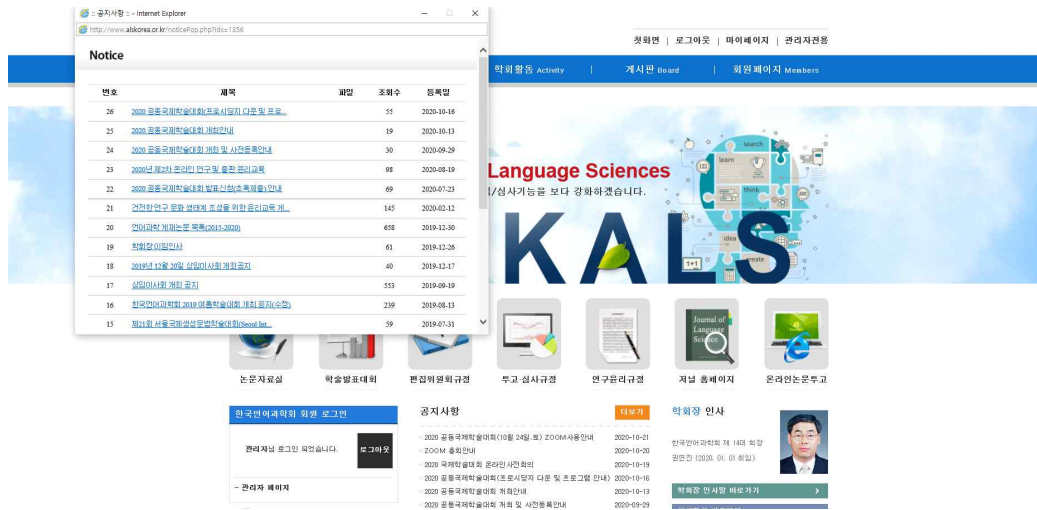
:: 공지사항 :: - Internet Explorer
http://www.alskorea.or.kr/noticePop.php?idx=1356

Notice

| 번호 | 제목 | 파일 | 조회수 | 등록일 |
|---|---|---|---|---|
| 26 | 2020 공동국제학술대회(프로시딩지 다운 및 프로... | | 55 | 2020-10-16 |
| 25 | 2020 공동국제학술대회 개최안내 | | 19 | 2020-10-13 |
| 24 | 2020 공동국제학술대회 개최 및 사전등록안내 | | 30 | 2020-09-29 |
| 23 | 2020년 제2차 온라인 연구 및 출판 윤리교육 | | 98 | 2020-08-19 |
| 22 | 2020 공동국제학술대회 발표신청(초록제출) 안내 | | 69 | 2020-07-23 |
| 21 | 건전한 연구 문화 생태계 조성을 위한 윤리교육 게... | | 145 | 2020-02-12 |
| 20 | 언어과학 게재논문 목록(2015-2020) | | 658 | 2019-12-30 |
| 19 | 학회장 이임인사 | | 61 | 2019-12-26 |
| 18 | 2019년 12월 20일 상임이사회 개최공지 | | 40 | 2019-12-17 |
| 17 | 상임이사회 개최 공지 | | 553 | 2019-09-19 |
| 16 | 한국언어과학회 2019 여름학술대회 개최 공지(수정) | | 239 | 2019-08-13 |
| 15 | 제21회 서울국제생성문법학술대회(Second list... | | 59 | 2019-07-31 |

첫화면 | 로그아웃 | 마이페이지 | 관리자전용

학회활동 Activity | 게시판 Board | 회원페이지 Members

Language Sciences
/심사기능을 보다 강화하겠습니다.

search learn think idea create 1+1

KALS

Journal of Language Science

논문자료실 학술발표대회 편집위원회규정 투고·심사규정 연구윤리규정 저널 홈페이지 온라인논문투고

한국언어과학회 회원 로그인
관리자님 로그인 되었습니다. 로그아웃
- 관리자 페이지

공지사항 더보기
· 2020 공동국제학술대회(10월 24일,토) ZOOM 사용안내 2020-10-21
· ZOOM 총회안내 2020-10-20
· 2020 국제학술대회 온라인 사전회의 2020-10-19
· 2020 공동국제학술대회(프로시딩지 다운 및 프로그램 안내) 2020-10-16
· 2020 공동국제학술대회 개최안내 2020-10-13
· 2020 공동국제학술대회 개최 및 사전등록안내 2020-09-29

학회장 인사
한국언어과학회 제 14대 회장 권민진 (2020. 01. 01 취임)
학회장 인사말 바로가기 >